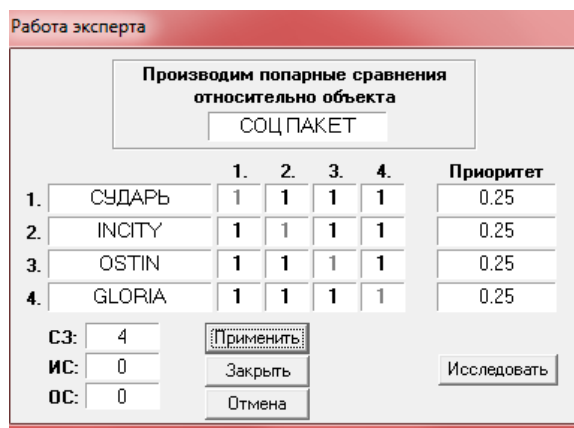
Работа эксперта

Производим попарные сравнения относительно объекта
СОЦ ПАКЕТ

|  |  | 1. | 2. | 3. | 4. | Приоритет |
|---|---|---|---|---|---|---|
| 1. | СУДАРЬ | 1 | 1 | 1 | 1 | 0.25 |
| 2. | INCITY | 1 | 1 | 1 | 1 | 0.25 |
| 3. | OSTIN | 1 | 1 | 1 | 1 | 0.25 |
| 4. | GLORIA | 1 | 1 | 1 | 1 | 0.25 |

СЗ: 4
ИС: 0
ОС: 0

Применить
Закрыть
Отмена

Исследовать